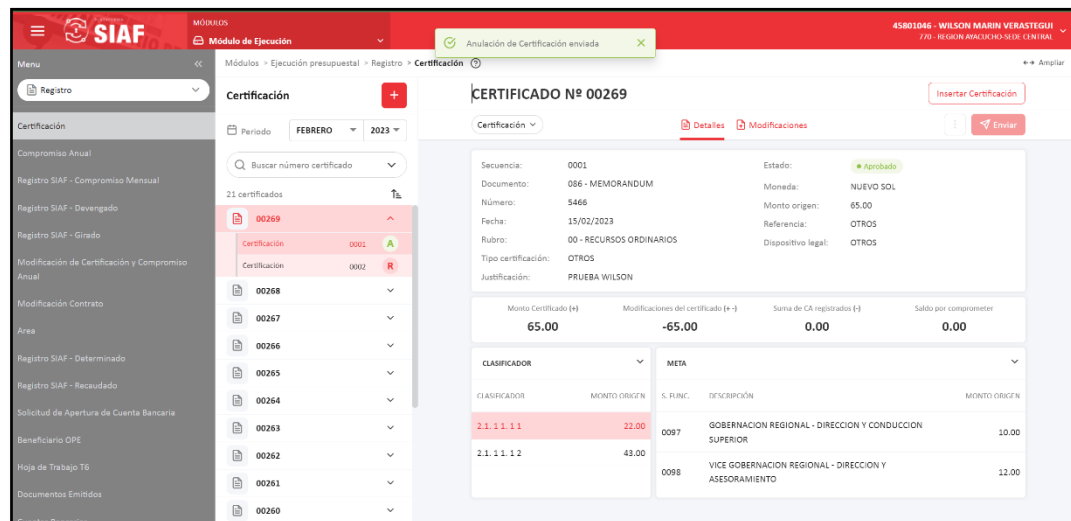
SIAF
MÓDULOS
Módulo de Ejecución
Anulación de Certificación enviada
45801046 - WILSON MARIN VERASTEGUI
770 - REGION AYACUCHO-SEDE CENTRAL

Menu
Registro
Certificación
Compromiso Anual
Registro SIAF - Compromiso Mensual
Registro SIAF - Devengado
Registro SIAF - Girado
Modificación de Certificación y Compromiso Anual
Modificación Contrato
Area
Registro SIAF - Determinado
Registro SIAF - Recaudado
Solicitud de Apertura de Cuenta Bancaria
Beneficiario OPE
Hoja de Trabajo T6
Documentos Emitidos

Módulos > Ejecución presupuestal > Registro > Certificación
Ampliar

Certificación
Periodo FEBRERO 2023
Buscar número certificado
21 certificados
00269
Certificación 0001 A
Certificación 0002 R
00268
00267
00266
00265
00264
00263
00262
00261
00260

CERTIFICADO Nº 00269
Insertar Certificación
Certificación
Detalles Modificaciones
Enviar

Secuencia: 0001
Documento: 086 - MEMORANDUM
Número: 5466
Fecha: 15/02/2023
Rubro: 00 - RECURSOS ORDINARIOS
Tipo certificación: OTROS
Justificación: PRUEBA WILSON
Estado: Aprobado
Moneda: NUEVO SOL
Monto origen: 65.00
Referencia: OTROS
Dispositivo legal: OTROS

Monto Certificado (+) 65.00
Modificaciones del certificado (+ -) -65.00
Suma de CA registrados (-) 0.00
Saldo por comprometer 0.00

CLASIFICADOR
| CLASIFICADOR | MONTO ORIGEN |
|---|---|
| 2.1. 1 1. 1 1 | 22.00 |
| 2.1. 1 1. 1 2 | 43.00 |

META
| S. FUNC. | DESCRIPCIÓN | MONTO ORIGEN |
|---|---|---|
| 0097 | GOBERNACION REGIONAL - DIRECCION Y CONDUCCION SUPERIOR | 10.00 |
| 0098 | VICE GOBERNACION REGIONAL - DIRECCION Y ASESORAMIENTO | 12.00 |